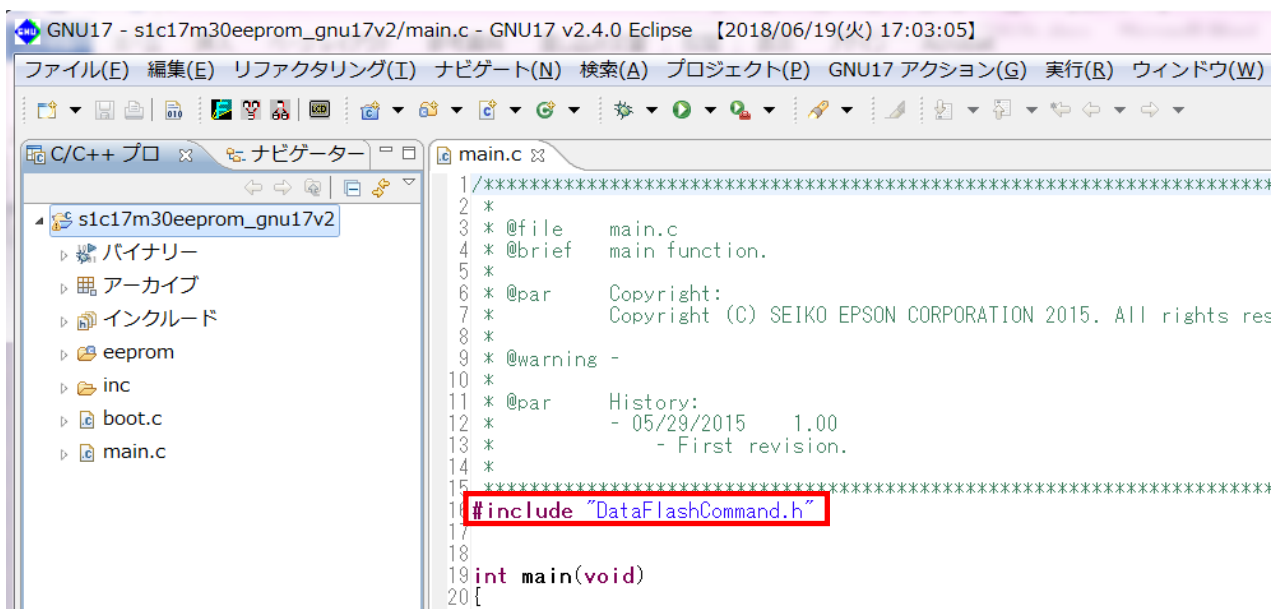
GNU17 - s1c17m30eeprom_gnu17v2/main.c - GNU17 v2.4.0 Eclipse 【2018/06/19(火) 17:03:05】

ファイル(F) 編集(E) リファクタリング(T) ナビゲート(N) 検索(A) プロジェクト(P) GNU17 アクション(G) 実行(R) ウィンドウ(W)

C/C++ プロ ナビゲーター

s1c17m30eeprom_gnu17v2
バイナリー
アーカイブ
インクルード
eeprom
inc
boot.c
main.c

main.c

1 /*****************************************************************
2 *
3 * @file main.c
4 * @brief main function.
5 *
6 * @par Copyright:
7 * Copyright (C) SEIKO EPSON CORPORATION 2015. All rights res
8 *
9 * @warning -
10 *
11 * @par History:
12 * - 05/29/2015 1.00
13 * - First revision.
14 *
15 *****************************************************************
16 #include "DataFlashCommand.h"
17
18
19 int main(void)
20 {